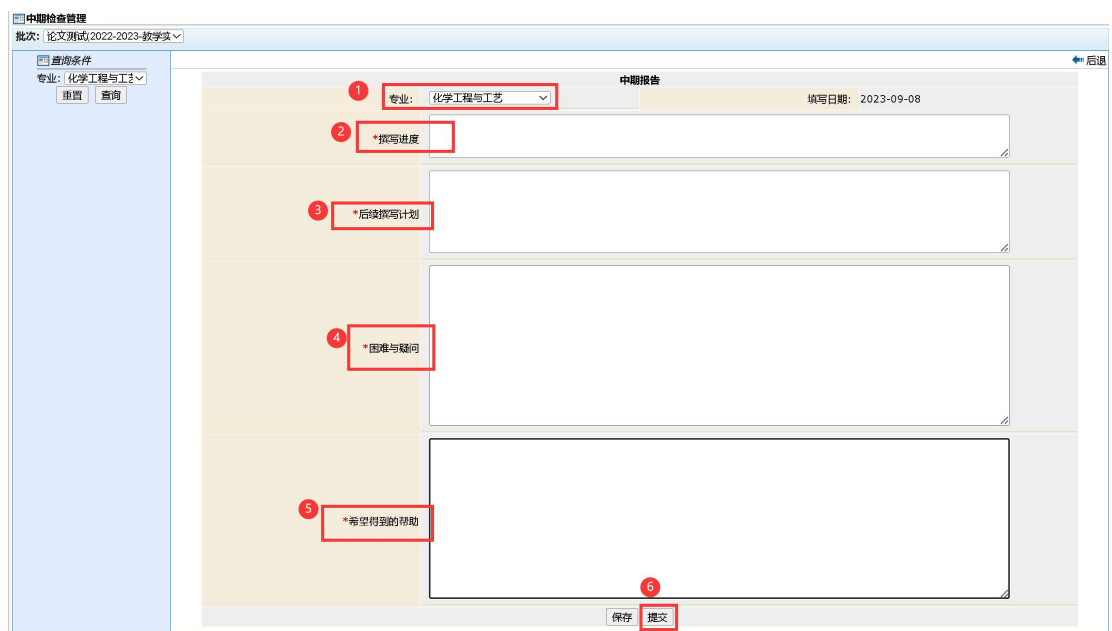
中期检查管理

批次: 论文测试(2022-2023-教学实

查询条件

专业: 化学工程与工艺

重置 查询

后退

中期报告

1 专业: 化学工程与工艺

填写日期: 2023-09-08

2 *撰写进度

3 *后续撰写计划

4 *困难与疑问

5 *希望得到的帮助

6

保存 提交